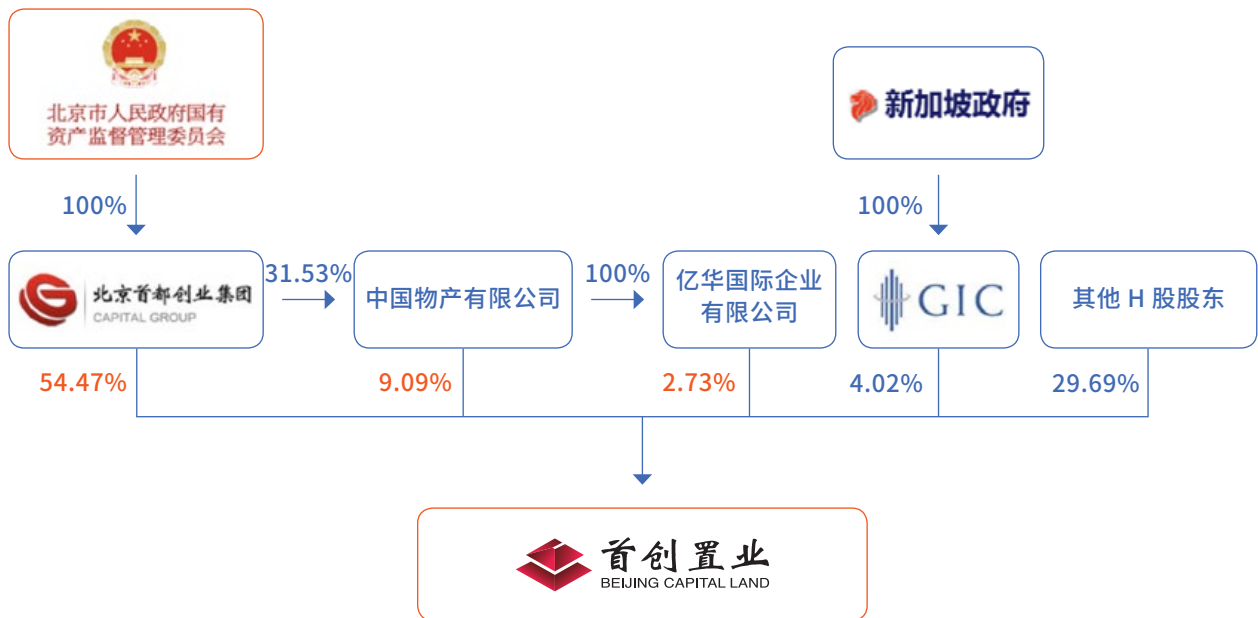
北京市人民政府国有资产监督管理委员会

新加坡政府

100%

100%

北京首都创业集团
CAPITAL GROUP

31.53%

中国物产有限公司

100%

亿华国际企业有限公司

GIC

其他 H 股股东

54.47%

9.09%

2.73%

4.02%

29.69%

首创置业
BEIJING CAPITAL LAND